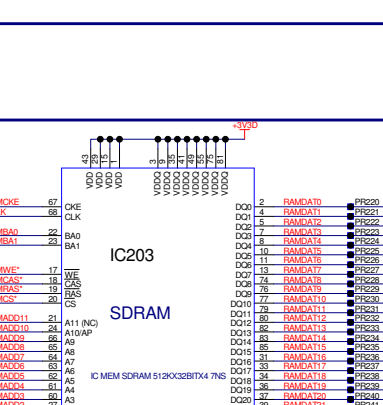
+3V3D

43 29 15 1
VDD VDD VDD VDD

3 9 35 41 49 55 75 81
VDDQ VDDQ VDDQ VDDQ VDDQ VDDQ VDDQ VDDQ

MCKE 67 CKE
K 68 CLK

MBA0 22 BA0
MBA1 23 BA1

IC203

MWE* 17 $\overline{WE}$
MCAS* 18 $\overline{CAS}$
MRAS* 19 $\overline{RAS}$
MCS* 20 $\overline{CS}$

SDRAM

MADD11 21 A11 (NC)
MADD10 24 A10/AP
MADD9 66 A9
MADD8 65 A8
MADD7 64 A7
MADD6 63 A6
MADD5 62 A5
MADD4 61 A4
MADD3 60 A3

IC MEM SDRAM 512KX32BITX4 7NS

| | | | |
|---|---|---|---|
| DQ0 | 2 | RAMDAT0 | PR220 |
| DQ1 | 4 | RAMDAT1 | PR221 |
| DQ2 | 5 | RAMDAT2 | PR222 |
| DQ3 | 7 | RAMDAT3 | PR223 |
| DQ4 | 8 | RAMDAT4 | PR224 |
| DQ5 | 10 | RAMDAT5 | PR225 |
| DQ6 | 11 | RAMDAT6 | PR226 |
| DQ7 | 13 | RAMDAT7 | PR227 |
| DQ8 | 74 | RAMDAT8 | PR228 |
| DQ9 | 76 | RAMDAT9 | PR229 |
| DQ10 | 77 | RAMDAT10 | PR230 |
| DQ11 | 79 | RAMDAT11 | PR231 |
| DQ12 | 80 | RAMDAT12 | PR232 |
| DQ13 | 82 | RAMDAT13 | PR233 |
| DQ14 | 83 | RAMDAT14 | PR234 |
| DQ15 | 85 | RAMDAT15 | PR235 |
| DQ16 | 31 | RAMDAT16 | PR236 |
| DQ17 | 33 | RAMDAT17 | PR237 |
| DQ18 | 34 | RAMDAT18 | PR238 |
| DQ19 | 36 | RAMDAT19 | PR239 |
| DQ20 | 37 | RAMDAT20 | PR240 |